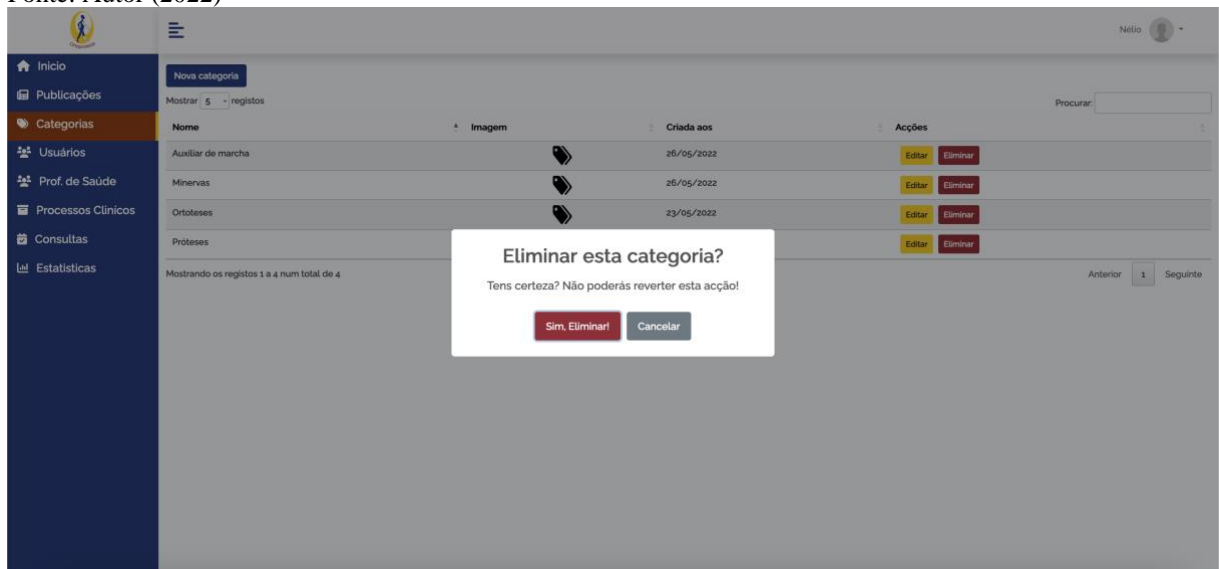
Fonte: Autor (2022)

Nélio

Inicio
Publicações
Categorias
Usuários
Prof. de Saúde
Processos Clínicos
Consultas
Estatisticas

Nova categoria

Mostrar 5 registos

Procurar:

| Nome | Imagem | Criada aos | Acções |
|---|---|---|---|
| Auxiliar de marcha | | 26/05/2022 | Editar Eliminar |
| Minervas | | 26/05/2022 | Editar Eliminar |
| Ortoteses | | 23/05/2022 | Editar Eliminar |
| Próteses | | | Editar Eliminar |

Mostrando os registos 1 a 4 num total de 4

Anterior 1 Seguinte

Eliminar esta categoria?

Tens certeza? Não poderás reverter esta acção!

Sim, Eliminar!
Cancelar